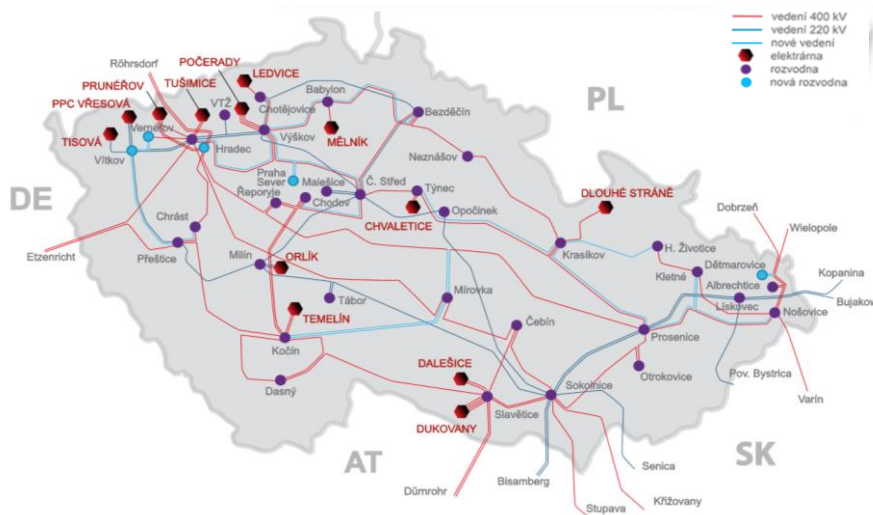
vedení 400 kV
vedení 220 kV
nové vedení
elektrárna
rozvodna
nová rozvodna

PL

DE

AT

SK

Röhrsdorf
POČERADY
PRUNÉŘOV
TUŠIMICE
LEDVICE
PPC VŘESOVÁ
VTŽ
Babylon
Chotějovice
Vernerov
TISOVÁ
Výškov
MĚLNÍK
Bezděčín
Vítkov
Hradec
Neznášov
Praha Sever
Malešice
Č. Střed
Týnec
DLOUHÉ STRÁNĚ
Řeporyje
Chodov
Chrást
CHVALETICE
Opočínek
Dobrzeń
Wielopole
Etzenricht
H. Životice
Přeštice
Krasíkov
Dětmarovice
Kopanina
Milín
ORLÍK
Kletné
Albrechtice
Bujaków
Mírovka
Lískovec
Nošovice
Tábor
TEMELÍN
Čebín
Prosenice
Kočín
DALEŠICE
Otrokovice
Sokolnice
Pov. Bystrica
Dasný
Varín
Slavětice
DUKOVANY
Senica
Dürnrohr
Bisamberg
Stupava
Křižovany